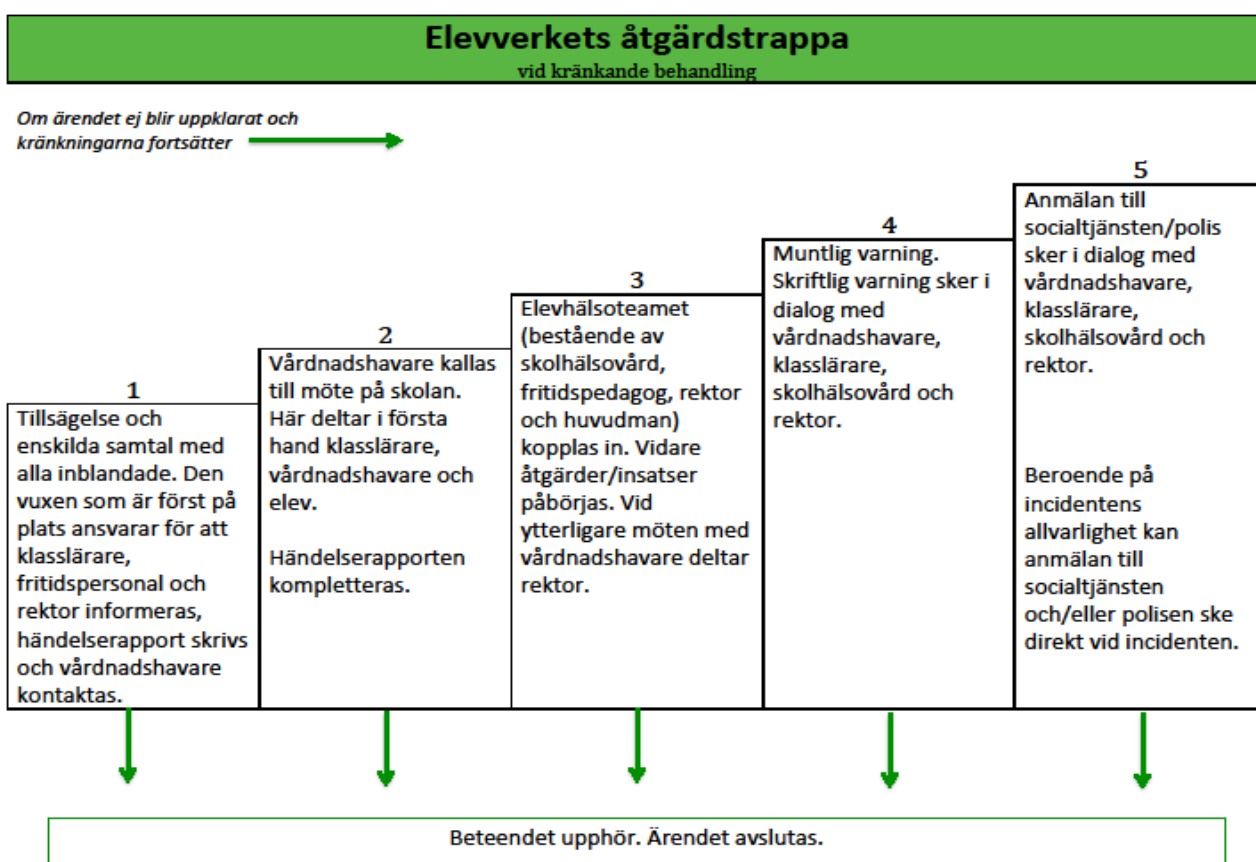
Elevverkets åtgärdstrappa
vid kränkande behandling

Om ärendet ej blir uppklarat och kränkningarna fortsätter

1
Tillsägelse och enskilda samtal med alla inblandade. Den vuxen som är först på plats ansvarar för att klasslärare, fritidspersonal och rektor informeras, händelserapport skrivs och vårdnadshavare kontaktas.

2
Vårdnadshavare kallas till möte på skolan. Här deltar i första hand klasslärare, vårdnadshavare och elev.

Händelserapporten kompletteras.

3
Elevhälsoteamet (bestående av skolhälsovård, fritidspedagog, rektor och huvudman) kopplas in. Vidare åtgärder/insatser påbörjas. Vid ytterligare möten med vårdnadshavare deltar rektor.

4
Muntlig varning. Skriftlig varning sker i dialog med vårdnadshavare, klasslärare, skolhälsovård och rektor.

5
Anmälan till socialtjänsten/polis sker i dialog med vårdnadshavare, klasslärare, skolhälsovård och rektor.

Beroende på incidentens allvarlighet kan anmälan till socialtjänsten och/eller polisen ske direkt vid incidenten.

Beteendet upphör. Ärendet avslutas.